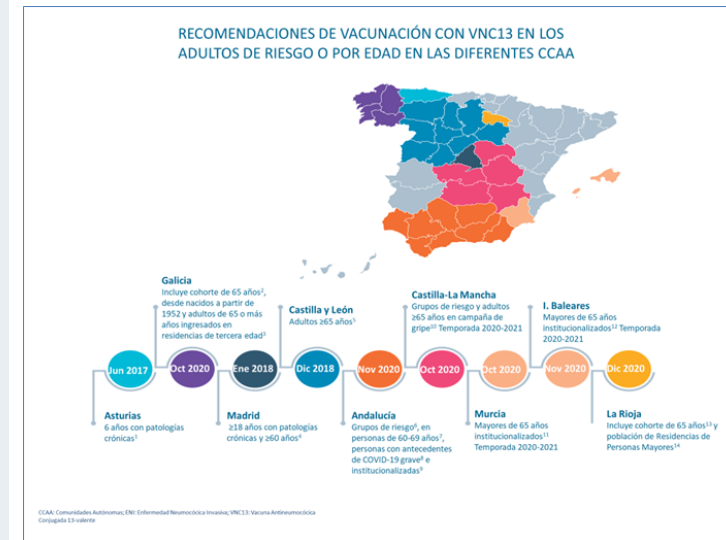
RECOMENDACIONES DE VACUNACIÓN CON VNC13 EN LOS ADULTOS DE RIESGO O POR EDAD EN LAS DIFERENTES CCAA

Galicia
Incluye cohorte de 65 años$^{2}$, desde nacidos a partir de 1952 y adultos de 65 o más años ingresados en residencias de tercera edad$^{3}$

Castilla y León
Adultos ≥65 años$^{5}$

Castilla-La Mancha
Grupos de riesgo y adultos ≥65 años en campaña de gripe$^{10}$ Temporada 2020-2021

I. Baleares
Mayores de 65 años institucionalizados$^{12}$ Temporada 2020-2021

Jun 2017
Oct 2020
Ene 2018
Dic 2018
Nov 2020
Oct 2020
Oct 2020
Nov 2020
Dic 2020

Asturias
6 años con patologías crónicas$^{1}$

Madrid
≥18 años con patologías crónicas y ≥60 años$^{4}$

Andalucía
Grupos de riesgo$^{6}$, en personas de 60-69 años$^{7}$, personas con antecedentes de COVID-19 grave$^{8}$ e institucionalizadas$^{9}$

Murcia
Mayores de 65 años institucionalizados$^{11}$ Temporada 2020-2021

La Rioja
Incluye cohorte de 65 años$^{13}$ y población de Residencias de Personas Mayores$^{14}$

CCAA: Comunidades Autónomas; ENI: Enfermedad Neumocócica Invasiva; VNC13: Vacuna Antineumocócica Conjugada 13-valente